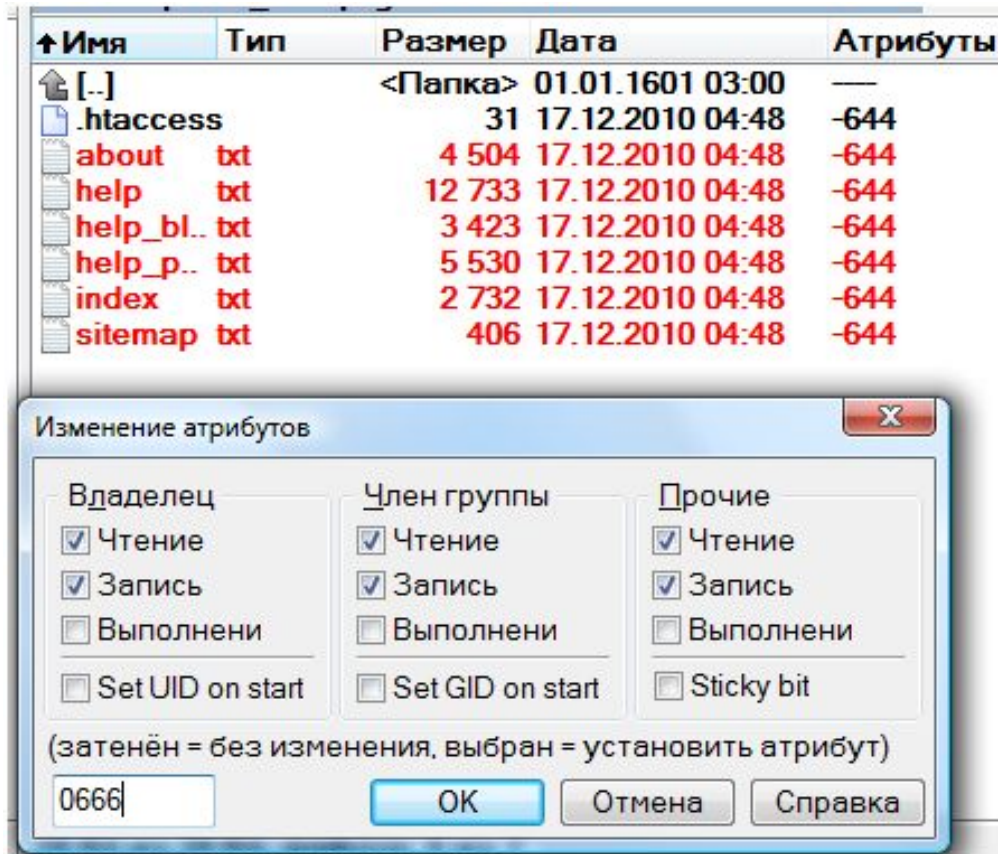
| ↑Имя | Тип | Размер | Дата | Атрибуты |
|---|---|---|---|---|
| [..] | | <Папка> | 01.01.1601 03:00 | —— |
| .htaccess | | 31 | 17.12.2010 04:48 | -644 |
| about | txt | 4 504 | 17.12.2010 04:48 | -644 |
| help | txt | 12 733 | 17.12.2010 04:48 | -644 |
| help_bl.. | txt | 3 423 | 17.12.2010 04:48 | -644 |
| help_p.. | txt | 5 530 | 17.12.2010 04:48 | -644 |
| index | txt | 2 732 | 17.12.2010 04:48 | -644 |
| sitemap | txt | 406 | 17.12.2010 04:48 | -644 |

Изменение атрибутов

X

Владелец
Чтение
Запись
Выполнени
Set UID on start

Член группы
Чтение
Запись
Выполнени
Set GID on start

Прочие
Чтение
Запись
Выполнени
Sticky bit

(затенён = без изменения, выбран = установить атрибут)

0666

OK

Отмена

Справка